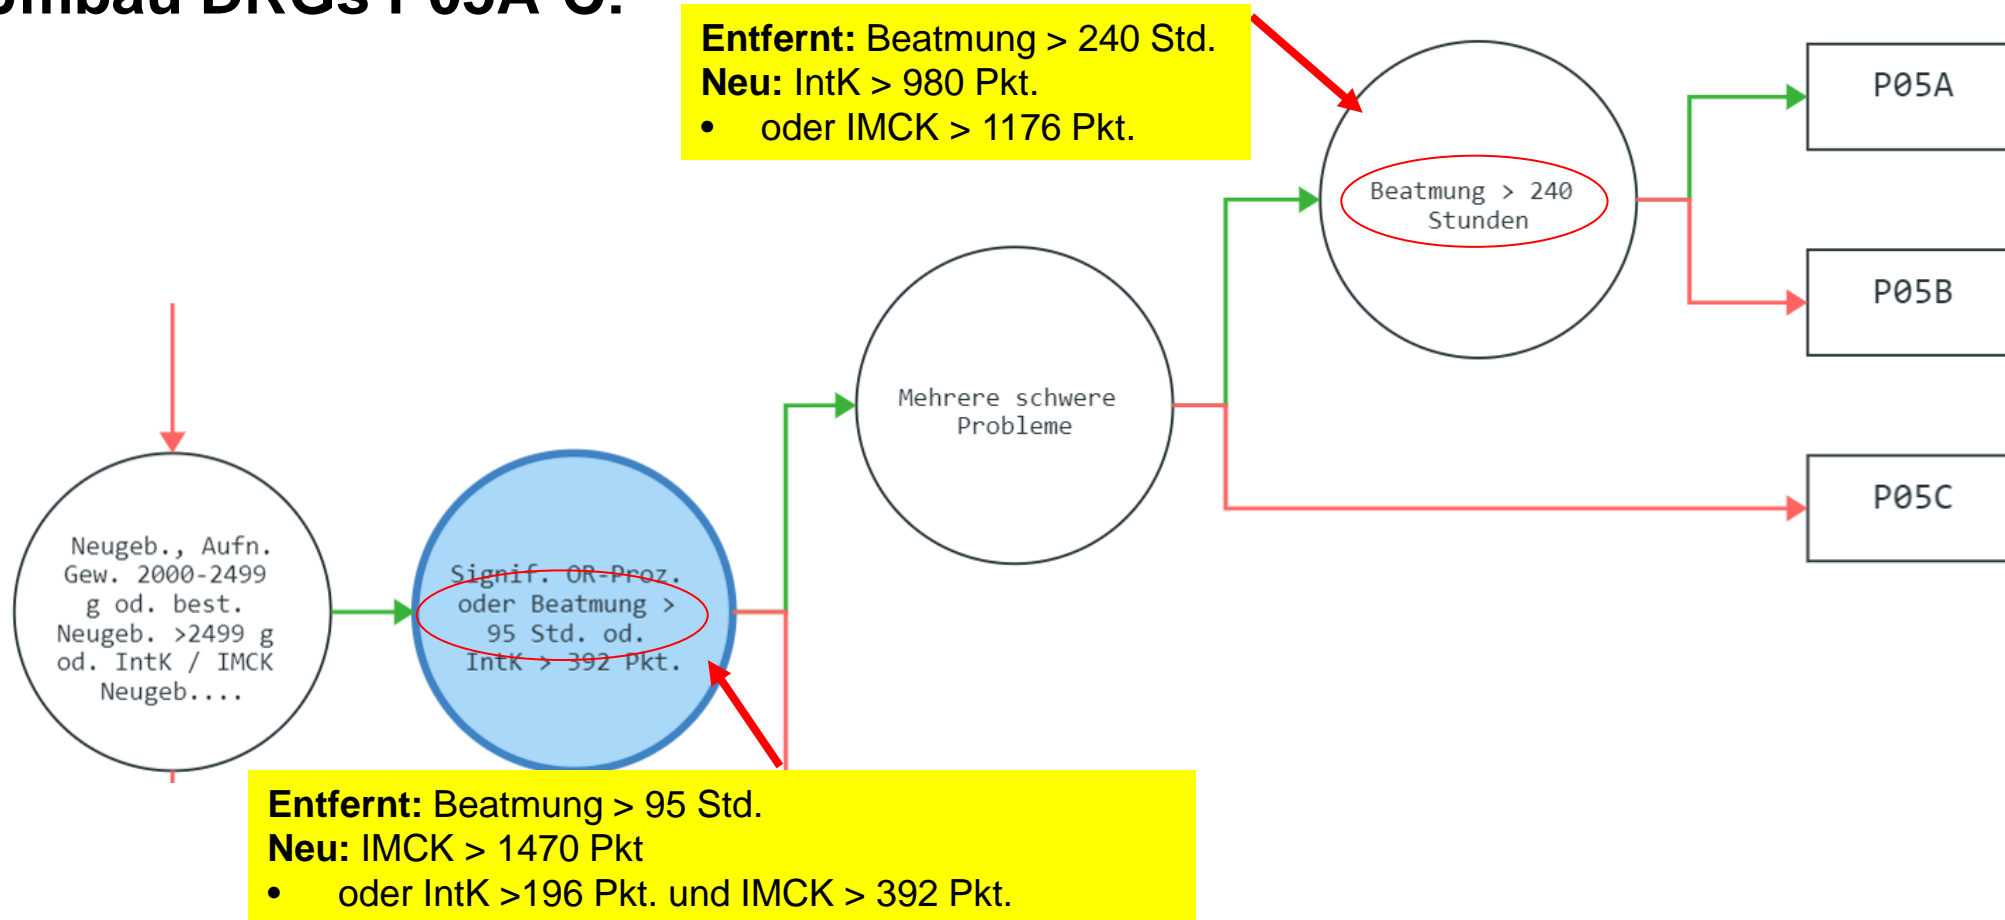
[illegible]mbau DRGs P05A-C:

**Entfernt:** Beatmung > 240 Std.
**Neu:** IntK > 980 Pkt.
• oder IMCK > 1176 Pkt.

P05A

Beatmung > 240 Stunden

P05B

Mehrere schwere Probleme

P05C

Neugeb., Aufn. Gew. 2000-2499 g od. best. Neugeb. >2499 g od. IntK / IMCK Neugeb....

Signif. OR-Proz. oder Beatmung > 95 Std. od. IntK > 392 Pkt.

**Entfernt:** Beatmung > 95 Std.
**Neu:** IMCK > 1470 Pkt
• oder IntK >196 Pkt. und IMCK > 392 Pkt.